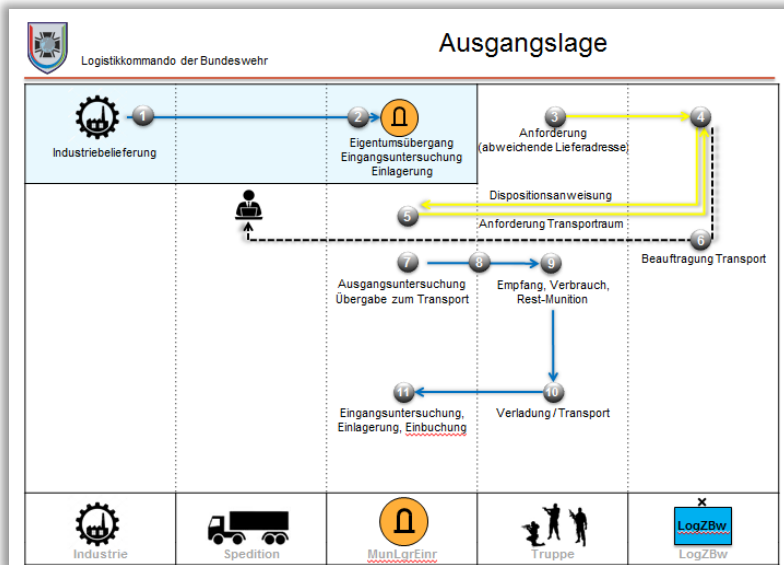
Logistikkommando der Bundeswehr

Ausgangslage

1 Industriebelieferung

2 Eigentumsübergang Eingangsuntersuchung Einlagerung

3 Anforderung (abweichende Lieferadresse)

4

Dispositionsanweisung

5

Anforderung Transportraum

6 Beauftragung Transport

7 Ausgangsuntersuchung Übergabe zum Transport

8

9 Empfang, Verbrauch, Rest-Munition

10 Verladung / Transport

11 Eingangsuntersuchung, Einlagerung, Einbuchung

Industrie | Spedition | MunLgrEinr | Truppe | LogZBw LogZBw